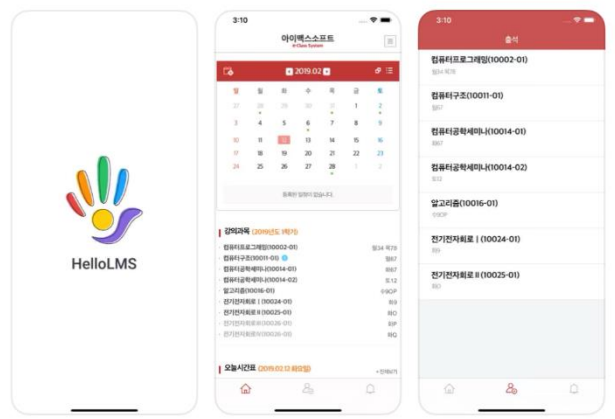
HelloLMS

3:10

아이맥스소프트
e-Class System

2019.02

| 일 | 월 | 화 | 수 | 목 | 금 | 토 |
|---|---|---|---|---|---|---|
| 27 | 28 | 29 | 30 | 31 | 1 | 2 |
| 3 | 4 | 5 | 6 | 7 | 8 | 9 |
| 10 | 11 | 12 | 13 | 14 | 15 | 16 |
| 17 | 18 | 19 | 20 | 21 | 22 | 23 |
| 24 | 25 | 26 | 27 | 28 | 1 | 2 |

등록된 일정이 없습니다.

강의과목 (2019년도 1학기)
컴퓨터프로그래밍(10002-01)
컴퓨터구조(10011-01)
컴퓨터공학세미나(10014-01)
컴퓨터공학세미나(10014-02)
알고리즘(10016-01)
전기전자회로 I (10024-01)
전기전자회로 II (10025-01)
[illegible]
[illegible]

오늘시간표 (2019.02.13 화요일)

3:10

출석

컴퓨터프로그래밍(10002-01)
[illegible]

컴퓨터구조(10011-01)
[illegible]

컴퓨터공학세미나(10014-01)
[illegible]

컴퓨터공학세미나(10014-02)
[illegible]

알고리즘(10016-01)
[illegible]

전기전자회로 I (10024-01)
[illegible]

전기전자회로 II (10025-01)
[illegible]